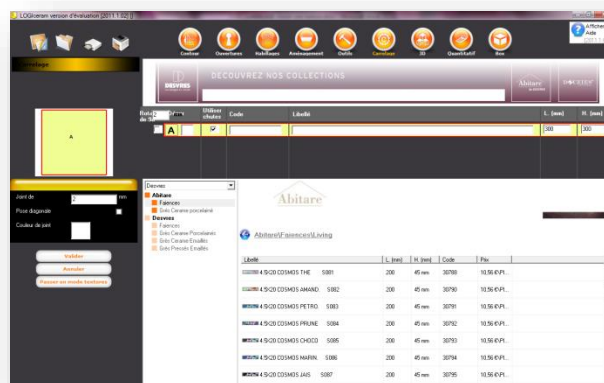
LOGIveran version d'évaluation [2011.1.02]

Afficher Aide

Contour Ouvertures Habillages Aménagement Outils Carrelage 3D Quantitatif Box

Carrelage

DESVRES

DÉCOUVREZ NOS COLLECTIONS

Abitare

A

Rotation de 90° Utiliser chutes Code Libellé L. (mm) H. (mm)

A

300 300

Joint de 2 mm

Pose diagonale

Couleur de joint

Valider

Annuler

Passer en mode textures

Desvres

Abitare
Faïences
Grès Cérame porcelainé
Desvres
Faïences
Grès Cérame Porcelainés
Grès Cérame Emaillés
Grès Pressés Emaillés

Abitare

Abitare\Faiences\Living

| Libellé | L. (mm) | H. (mm) | Code | Prix |
|---|---|---|---|---|
| 4.5X20 COSMOS THE S081 | 200 | 45 mm | 30788 | 10,56 €/Pi... |
| 4.5X20 COSMOS AMAND. S082 | 200 | 45 mm | 30790 | 10,56 €/Pi... |
| 4.5X20 COSMOS PETRO... S083 | 200 | 45 mm | 30791 | 10,56 €/Pi... |
| 4.5X20 COSMOS PRUNE S084 | 200 | 45 mm | 30792 | 10,56 €/Pi... |
| 4.5X20 COSMOS CHOCO... S085 | 200 | 45 mm | 30793 | 10,56 €/Pi... |
| 4.5X20 COSMOS MARIN... S086 | 200 | 45 mm | 30794 | 10,56 €/Pi... |
| 4.5X20 COSMOS JAIS S087 | 200 | 45 mm | 30795 | 10,56 €/Pi... |